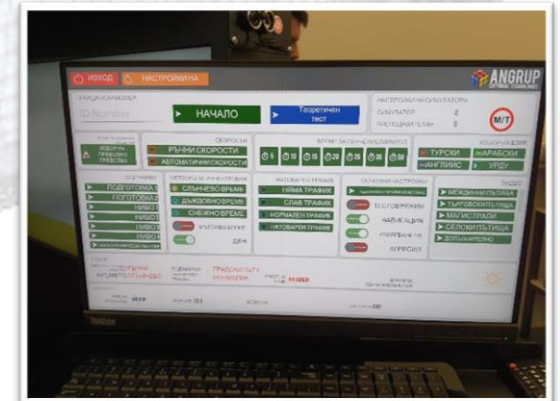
ИЗХОД НАСТРОЙКИ НА

ANGRUP

ID Number

НАЧАЛО

Теоретичен тест

НАСТРОЙКИ НА СИМУЛАТОРА

СИМУЛАТОР 0

ПЛАТФОРМА 0

М/Т

СКОРОСТИ

РЪЧНИ СКОРОСТИ

АВТОМАТИЧНИ СКОРОСТИ

ПОДГОТОВКА 1

ПОДГОТОВКА 2

НИВО 1

НИВО 2

НИВО 3

НИВО 4

СЛЪНЧЕВО ВРЕМЕ

ДЪЖДОВНО ВРЕМЕ

СНЕЖНО ВРЕМЕ

НОЩ

ДЕН

НЯМА ТРАФИК

СЛАБ ТРАФИК

НОРМАЛЕН ТРАФИК

НАТОВАРЕН ТРАФИК

БЕЗ ПОВРЕДИ

НАВИГАЦИЯ

АГРЕСИЯ

ТУРСКИ

АРАБСКИ

АНГЛИЙСКИ

УРДУ

МЕЖДУНАРОДНА

ГРАДСКА

МАГИСТРАЛИ

СЕЛСКИ ПЪТИЩА

ДОПЪЛНИТЕЛНО

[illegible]

Lenovo